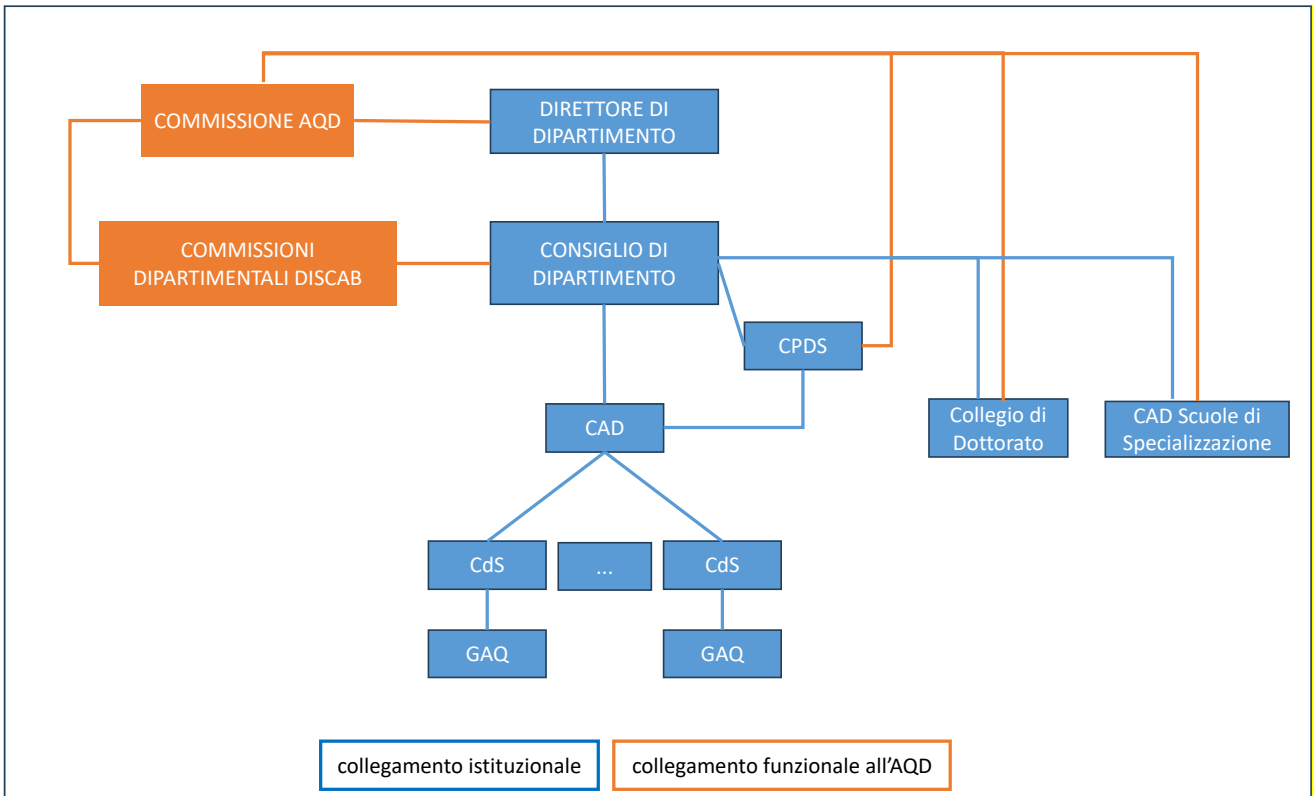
COMMISSIONE AQD

DIRETTORE DI DIPARTIMENTO

COMMISSIONI DIPARTIMENTALI DISCAB

CONSIGLIO DI DIPARTIMENTO

CPDS

CAD

Collegio di Dottorato

CAD Scuole di Specializzazione

CdS

...

CdS

GAQ

GAQ

collegamento istituzionale

collegamento funzionale all'AQD